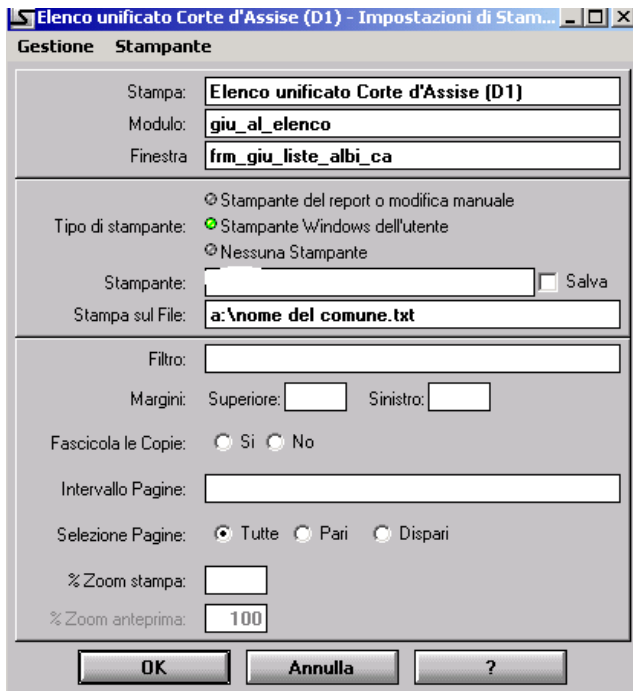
Elenco unificato Corte d'Assise (D1) - Impostazioni di Stam...

Gestione Stampante

Stampa: Elenco unificato Corte d'Assise (D1)
Modulo: giu_al_elenco
Finestra frm_giu_liste_albi_ca

Tipo di stampante: Stampante del report o modifica manuale
Stampante Windows dell'utente
Nessuna Stampante
Stampante: Salva
Stampa sul File: a:\nome del comune.txt

Filtro:
Margini: Superiore: Sinistro:
Fascicola le Copie: Si No
Intervallo Pagine:
Selezione Pagine: Tutte Pari Dispari
% Zoom stampa:
% Zoom anteprima: 100

OK Annulla ?